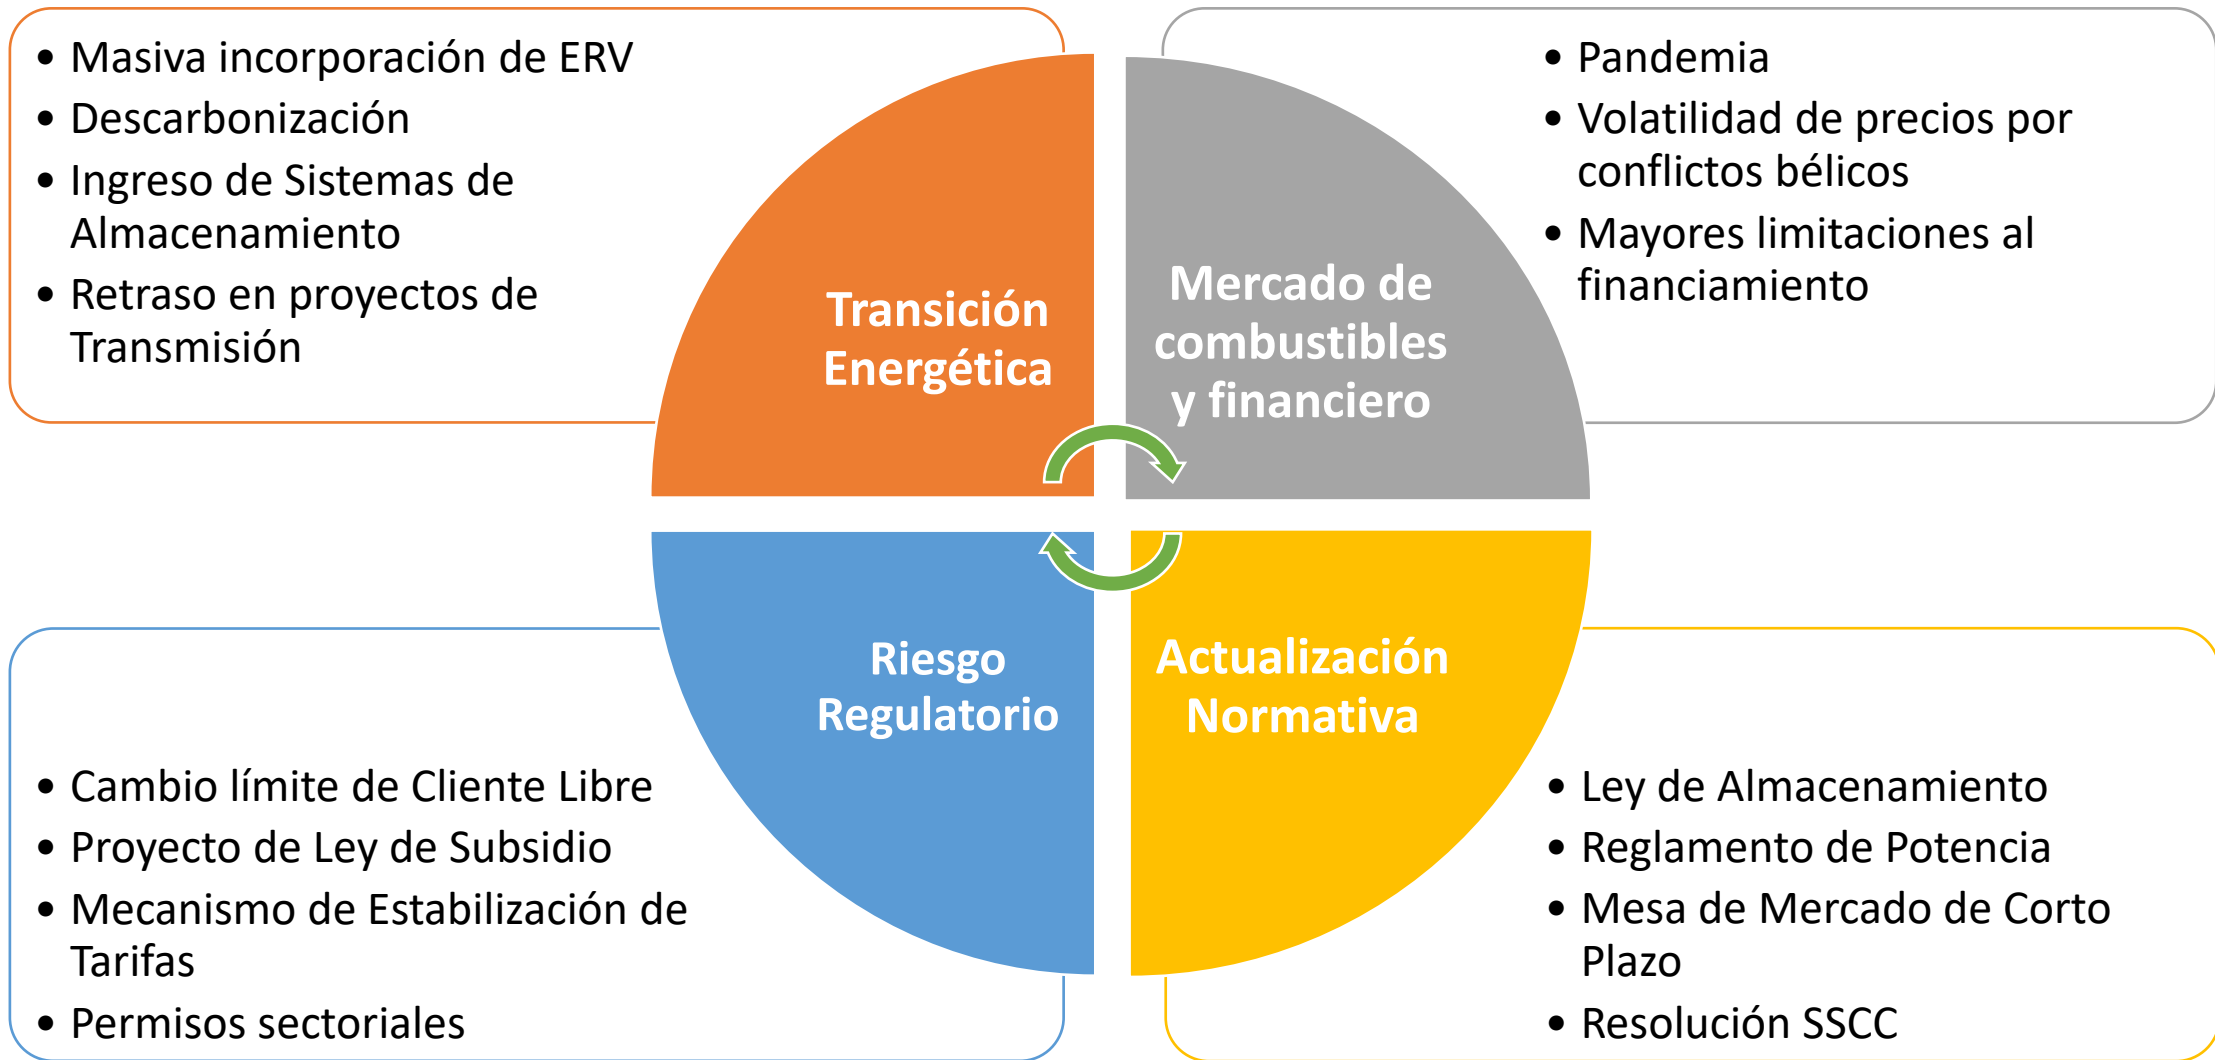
• Masiva incorporación de ERV
• Descarbonización
• Ingreso de Sistemas de Almacenamiento
• Retraso en proyectos de Transmisión

Transición Energética

Mercado de combustibles y financiero

• Pandemia
• Volatilidad de precios por conflictos bélicos
• Mayores limitaciones al financiamiento

Riesgo Regulatorio

Actualización Normativa

• Cambio límite de Cliente Libre
• Proyecto de Ley de Subsidio
• Mecanismo de Estabilización de Tarifas
• Permisos sectoriales

• Ley de Almacenamiento
• Reglamento de Potencia
• Mesa de Mercado de Corto Plazo
• Resolución SSCC